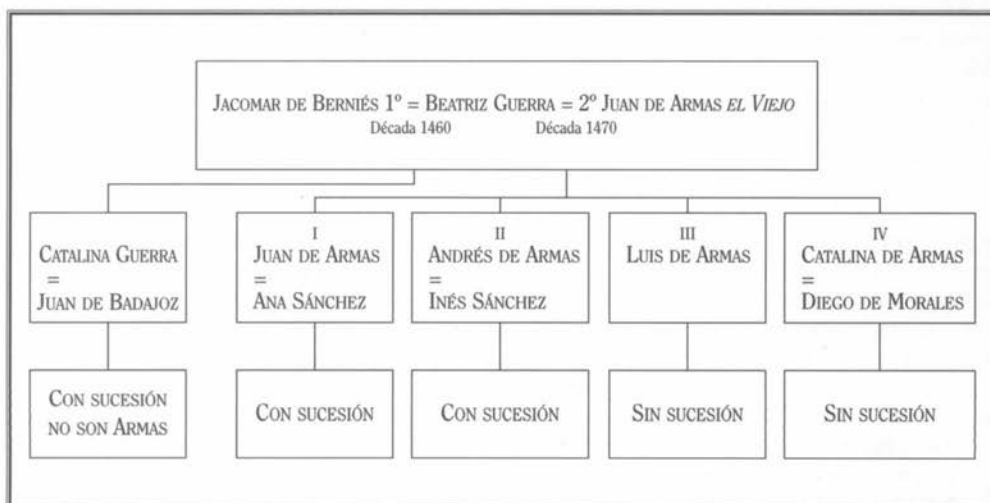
JACOMAR DE BERNIÉS 1º = BEATRIZ GUERRA = 2º JUAN DE ARMAS *EL VIEJO*
Década 1460 Década 1470

CATALINA GUERRA
=
JUAN DE BADAJOZ

CON SUCESIÓN NO SON ARMAS

I
JUAN DE ARMAS
=
ANA SÁNCHEZ

CON SUCESIÓN

II
ANDRÉS DE ARMAS
=
INÉS SÁNCHEZ

CON SUCESIÓN

III
LUIS DE ARMAS

SIN SUCESIÓN

IV
CATALINA DE ARMAS
=
DIEGO DE MORALES

SIN SUCESIÓN